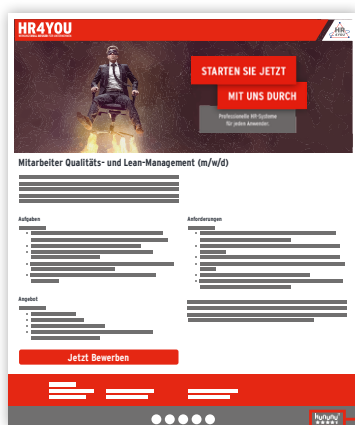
HR4YOU

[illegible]

HR

STARTEN SIE JETZT

MIT UNS DURCH

Professionelle HR-Systeme für jeden Anwender.

Mitarbeiter Qualitäts- und Lean-Management (m/w/d)

Aufgaben

Anforderungen

Angebot

Jetzt Bewerben

kununu